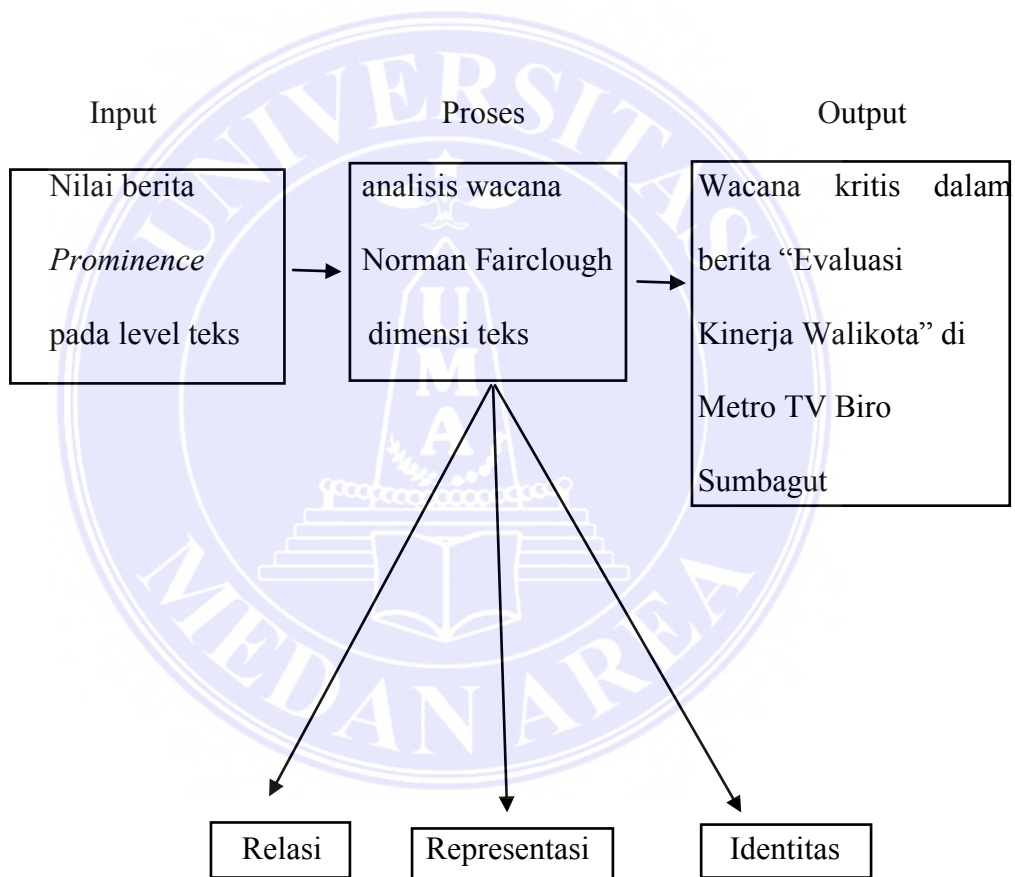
Input

Proses

Output

Nilai berita
*Prominence*
pada level teks

analisis wacana
Norman Fairclough
dimensi teks

Wacana kritis dalam berita "Evaluasi Kinerja Walikota" di Metro TV Biro Sumbagut

Relasi

Representasi

Identitas

UNIVERSITAS MEDAN AREA